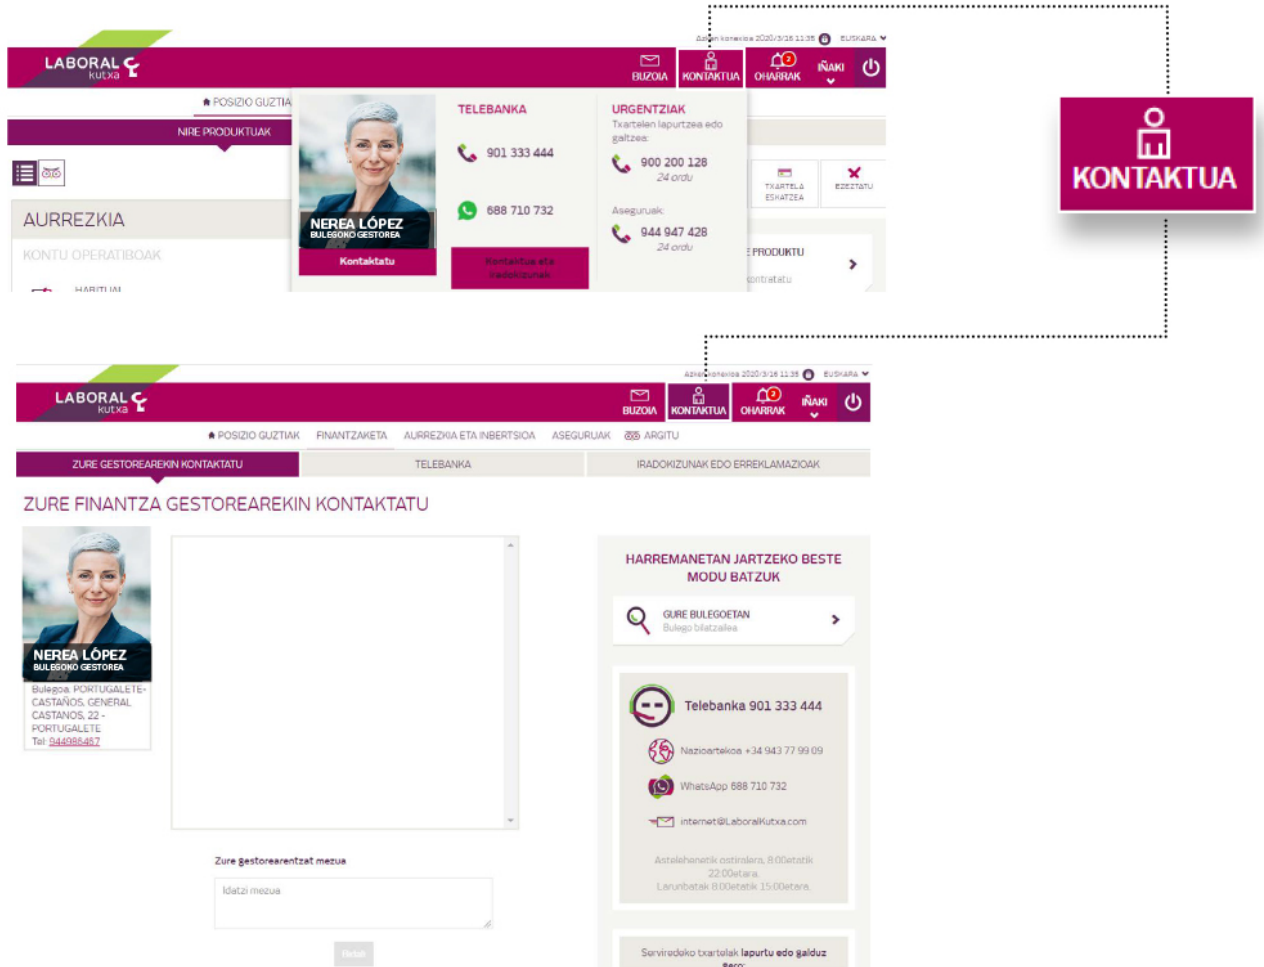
Azken konexioa 2020/3/16 11:35 EUSKARA

LABORAL kutxa

BUZOIA KONTAKTUA OHARRAK IÑAKI

POSIZIO GUZTIA

NIRE PRODUKTUAK

AURREZKIA

KONTU OPERATIBOAK

HABITUAL

NEREA LÓPEZ
BULEGOKO GESTOREA

Kontaktatu

TELEBANKA

901 333 444

688 710 732

Kontaktua eta iradokizunak

URGENTZIAK
Txartelen lapurtzea edo galtzea:

900 200 128
24 ordu

Aseguruak:

944 947 428
24 ordu

TXARTELA ESKATZEA

EZEZTATU

PRODUKTU
kontratatu

KONTAKTUA

Azken konexioa 2020/3/16 11:35 EUSKARA

LABORAL kutxa

BUZOIA KONTAKTUA OHARRAK IÑAKI

POSIZIO GUZTIAK FINANTZAKETA AURREZKIA ETA INBERTSIOA ASEGURUAK ARGITU

ZURE GESTOREAREKIN KONTAKTATU TELEBANKA IRADOKIZUNAK EDO ERREKLAMAZIOAK

ZURE FINANTZA GESTOREAREKIN KONTAKTATU

NEREA LÓPEZ
BULEGOKO GESTOREA

Bulegoa: PORTUGALETE-CASTAÑOS, GENERAL CASTAÑOS, 22 - PORTUGALETE
Tel: 944986487

Zure gestorearentzat mezua

Idatzi mezua

Bidali

HARREMANETAN JARTZEKO BESTE MODU BATZUK

GURE BULEGOETAN
Bulego bilatzailea

Telebanka 901 333 444

Nazioartekoa +34 943 77 99 09

WhatsApp 688 710 732

internet@LaboralKutxa.com

Astelehenetik ostiralera, 8:00etatik 22:00etara.
Larunbatak 8:00etatik 15:00etara.

Serviredeko txartelak lapurtu edo galduz gero: